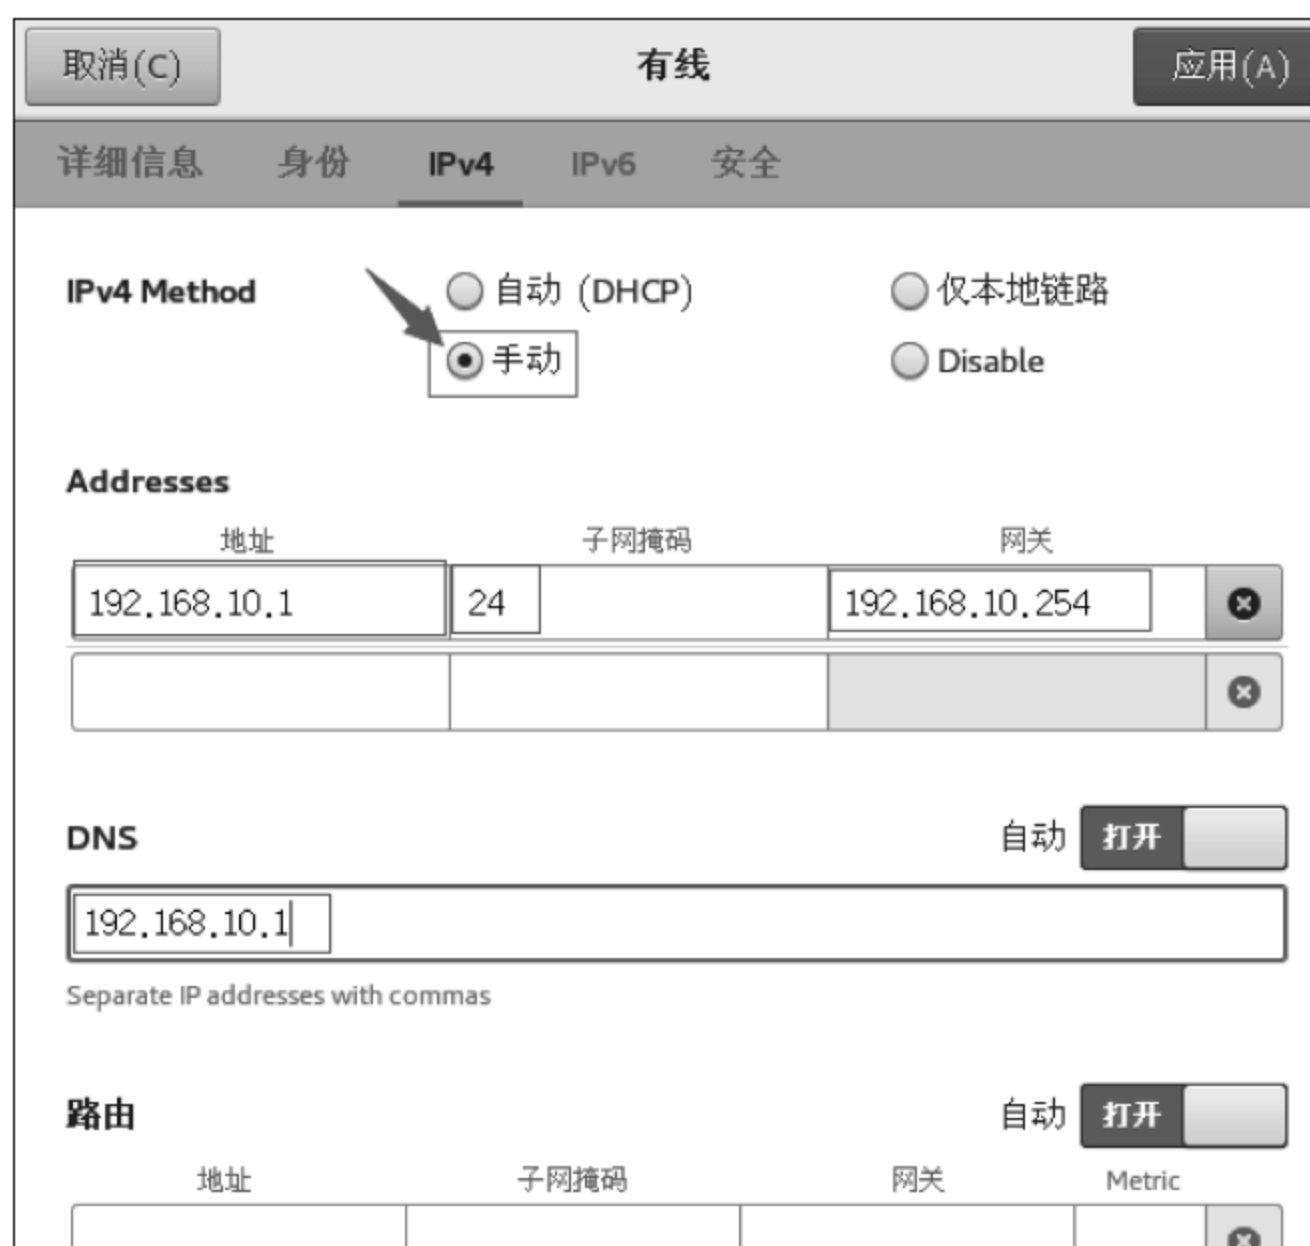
取消(C)

有线

应用(A)

详细信息 身份 IPv4 IPv6 安全

IPv4 Method

自动 (DHCP)

仅本地链路

手动

Disable

Addresses

| 地址 | 子网掩码 | 网关 |
|---|---|---|
| 192.168.10.1 | 24 | 192.168.10.254 |
| | | |

DNS

自动 打开

192.168.10.1

Separate IP addresses with commas

路由

自动 打开

| 地址 | 子网掩码 | 网关 | Metric |
|---|---|---|---|
| | | | |